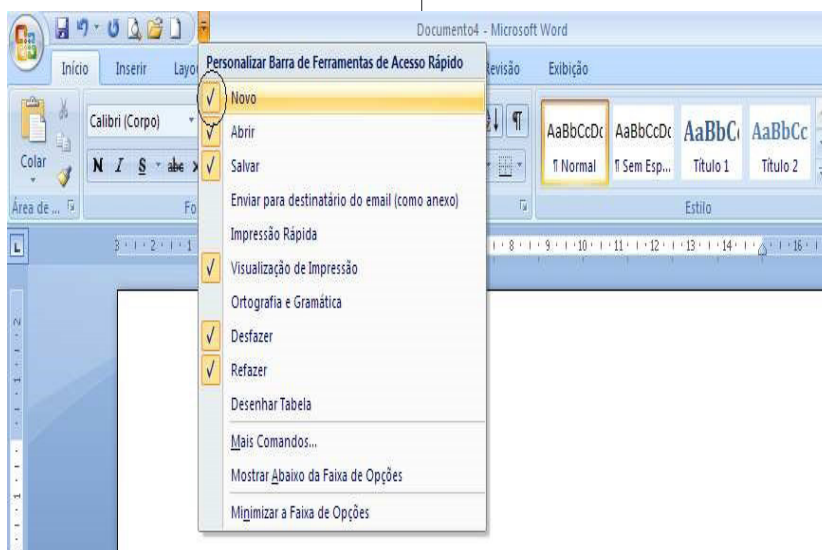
Documento4 - Microsoft Word

Início
Inserir
Layo
Revisão
Exibição

Calibri (Corpo)
Colar
N I S abe
Área de ...
Fo

Personalizar Barra de Ferramentas de Acesso Rápido
✓ Novo
✓ Abrir
✓ Salvar
Enviar para destinatário do email (como anexo)
Impressão Rápida
✓ Visualização de Impressão
Ortografia e Gramática
✓ Desfazer
✓ Refazer
Desenhar Tabela
Mais Comandos...
Mostrar Abaixo da Faixa de Opções
Minimizar a Faixa de Opções

AaBbCcDc
¶ Normal
AaBbCcDc
¶ Sem Esp...
AaBbC
Título 1
AaBbCc
Título 2
Estilo

3 · 2 · 1
8 · 9 · 10 · 11 · 12 · 13 · 14 · 16